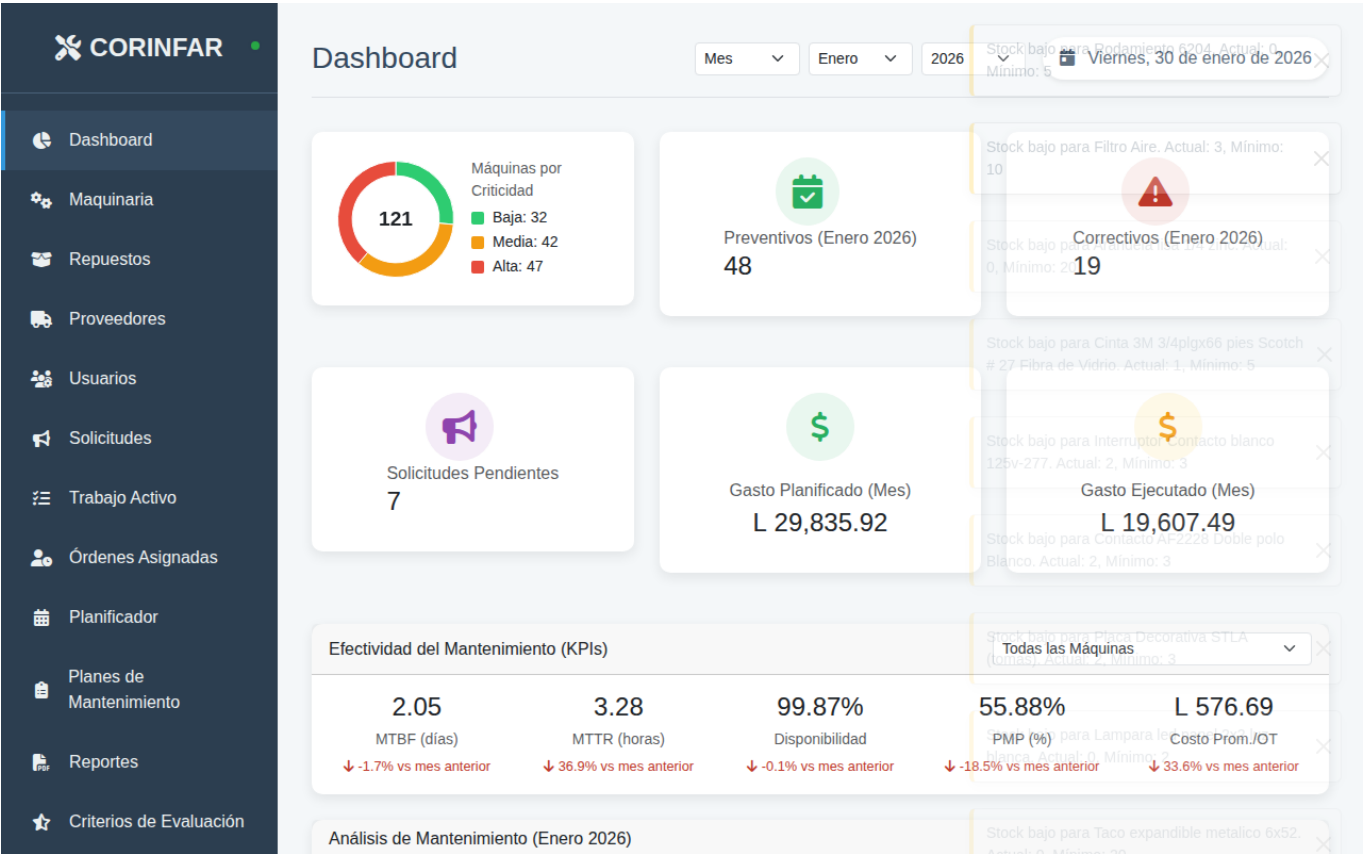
CORINFAR

Dashboard
Maquinaria
Repuestos
Proveedores
Usuarios
Solicitudes
Trabajo Activo
Órdenes Asignadas
Planificador
Planes de Mantenimiento
Reportes
Criterios de Evaluación

Dashboard

Mes
Enero
2026
Viernes, 30 de enero de 2026

Stock bajo para Rodamiento 6204. Actual: 0, Mínimo: 5

Stock bajo para Filtro Aire. Actual: 3, Mínimo: 10

Stock bajo para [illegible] Actual: 0, Mínimo: 20

Stock bajo para Cinta 3M 3/4plgx66 pies Scotch # 27 Fibra de Vidrio. Actual: 1, Mínimo: 5

Stock bajo para Interruptor contacto blanco 125v-277. Actual: 2, Mínimo: 3

Stock bajo para Contacto AF2228 Doble polo Blanco. Actual: 2, Mínimo: 3

Stock bajo para Placa Decorativa STLA (tomas). Actual: 1, Mínimo: 3

Stock bajo para Lampara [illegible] blanca. Actual: 0, Mínimo: 2

Stock bajo para Taco expandible metalico 6x52. Actual: 0, Mínimo: 20

121
Máquinas por Criticidad
Baja: 32
Media: 42
Alta: 47

Preventivos (Enero 2026)
48

Correctivos (Enero 2026)
19

Solicitudes Pendientes
7

Gasto Planificado (Mes)
L 29,835.92

Gasto Ejecutado (Mes)
L 19,607.49

Efectividad del Mantenimiento (KPIs)
Todas las Máquinas

| 2.05 | 3.28 | 99.87% | 55.88% | L 576.69 |
|---|---|---|---|---|
| MTBF (días) | MTTR (horas) | Disponibilidad | PMP (%) | Costo Prom./OT |
| ↓ -1.7% vs mes anterior | ↓ 36.9% vs mes anterior | ↓ -0.1% vs mes anterior | ↓ -18.5% vs mes anterior | ↓ 33.6% vs mes anterior |

Análisis de Mantenimiento (Enero 2026)